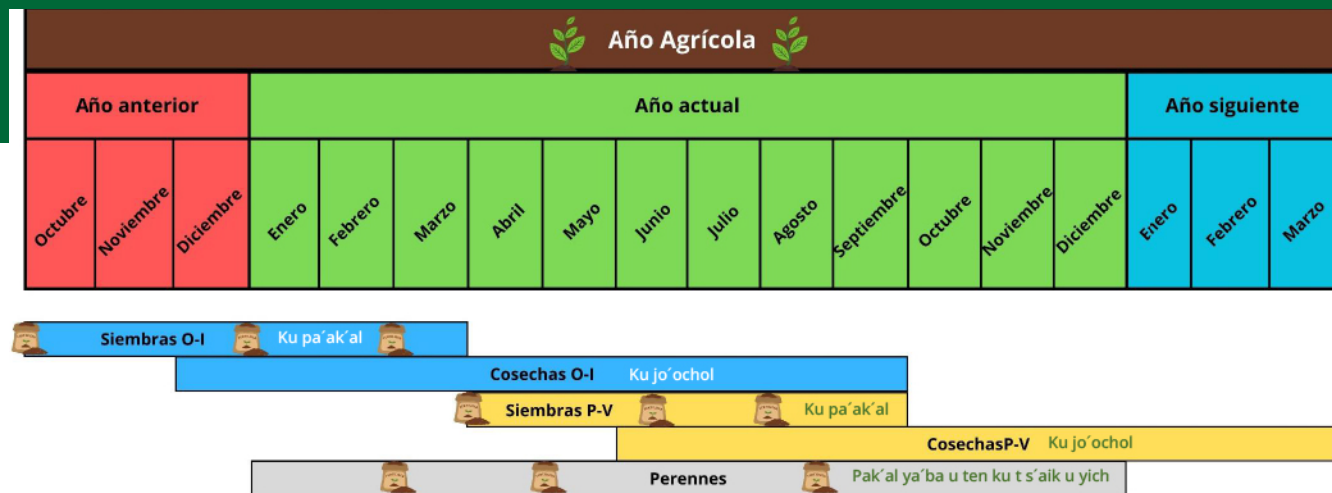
Año Agrícola

| Año anterior | | | Año actual | | | | | | | | | | | | Año siguiente | | |
|---|---|---|---|---|---|---|---|---|---|---|---|---|---|---|---|---|---|
| Octubre | Noviembre | Diciembre | Enero | Febrero | Marzo | Abril | Mayo | Junio | Julio | Agosto | Septiembre | Octubre | Noviembre | Diciembre | Enero | Febrero | Marzo |

Siembras O-I Ku pa´ak´al

Cosechas O-I Ku jo´ochol

Siembras P-V Ku pa´ak´al

CosechasP-V Ku jo´ochol

Perennes Pak´al ya´ba u ten ku t s´aik u yich